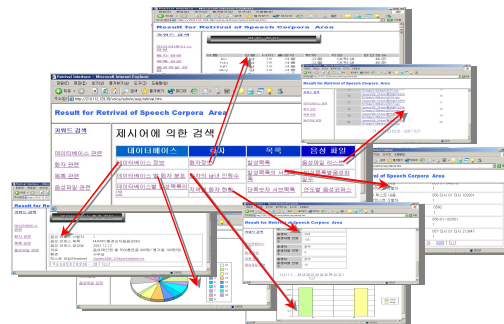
Result for Retrieval of Speech Corpora Area

Retrieval Interface - Microsoft Internet Explorer

Result for Retrieval of Speech Corpora Area

키워드 검색

데이터베이스 관련
화자 관련
목록 관련
음성파일 관련

제시어에 의한 검색

| 데이터베이스 | 화자 | 목록 | 음성 파일 |
|---|---|---|---|
| 데이터베이스 정보 | 화자정보 | 발음목록 | 음성파일 리스트 |
| 데이터베이스 화자 분포 | 지역 및 나이 인원수 | 발음목록 서브목록 | 사용화자별 음성파일 |
| 데이터베이스별 화자 | 지역별 화자 현황 | 단독번호 서브목록 | 연도별 음성파일 |

Result for Retrieval of Speech Corpora Area

Result for Retrieval of Speech Corpora Area

Result for Retrieval of Speech Corpora Area

Result for Retrieval of Speech Corpora Area